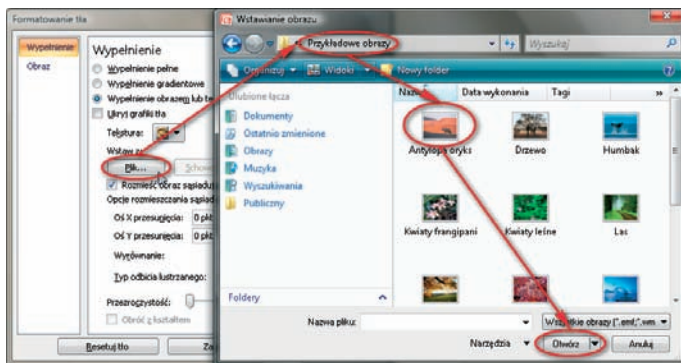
Formatowanie tła

Wypełnienie
Obraz

Wypełnienie
Wypełnienie pełne
Wypełnienie gradientowe
Wypełnienie obrazem lub te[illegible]
Ukryj grafiki tła
Tekstura:
Wstaw z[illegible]
Plik...
Schow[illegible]
Rozmieść obraz sąsiad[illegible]
Opcje rozmieszczania sąsiad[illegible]
Oś X przesunięcia: 0 pkt
Oś Y przesunięcia: 0 pkt
Wyrównanie:
Typ odbicia lustrzanego:
Przezroczystość:
Obróć z kształtem
Resetuj tło
Za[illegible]

Wstawianie obrazu
Przykładowe obrazy
Wyszukaj
Organizuj
Widoki
Nowy folder
Ulubione łącza
Dokumenty
Ostatnio zmienione
Obrazy
Muzyka
Wyszukiwania
Publiczny
Foldery
Nazwa
Data wykonania
Tagi
Antylopa oryks
Drzewo
Humbak
Kwiaty frangipani
Kwiaty leśne
Las
Nazwa pliku:
Wszystkie obrazy (*.emf;*.wm
Narzędzia
Otwórz
Anuluj